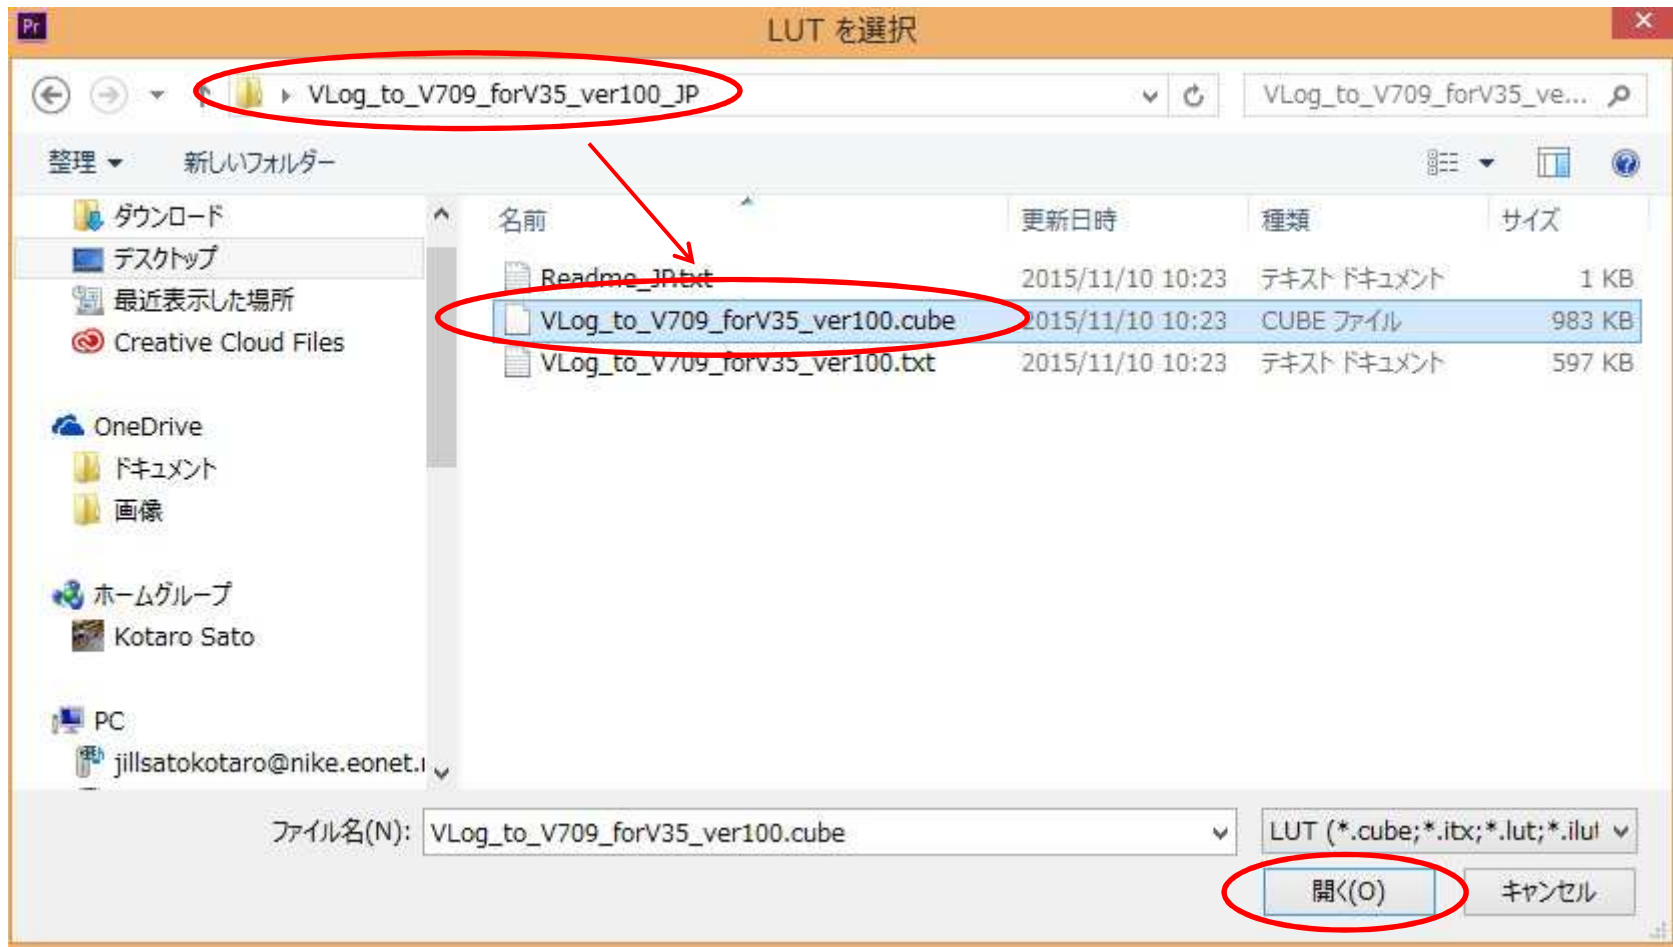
Pr

LUT を選択

VLog_to_V709_forV35_ver100_JP

VLog_to_V709_forV35_ve...

整理 ▾ 新しいフォルダー

ダウンロード
デスクトップ
最近表示した場所
Creative Cloud Files

OneDrive
ドキュメント
画像

ホームグループ
Kotaro Sato

PC
jillsatokotaro@nike.eonet.

| 名前 | 更新日時 | 種類 | サイズ |
|---|---|---|---|
| Readme_JP.txt | 2015/11/10 10:23 | テキスト ドキュメント | 1 KB |
| VLog_to_V709_forV35_ver100.cube | 2015/11/10 10:23 | CUBE ファイル | 983 KB |
| VLog_to_V709_forV35_ver100.txt | 2015/11/10 10:23 | テキスト ドキュメント | 597 KB |

ファイル名(N): VLog_to_V709_forV35_ver100.cube

LUT (*.cube;*.itx;*.lut;*.ilu

開く(O) キャンセル